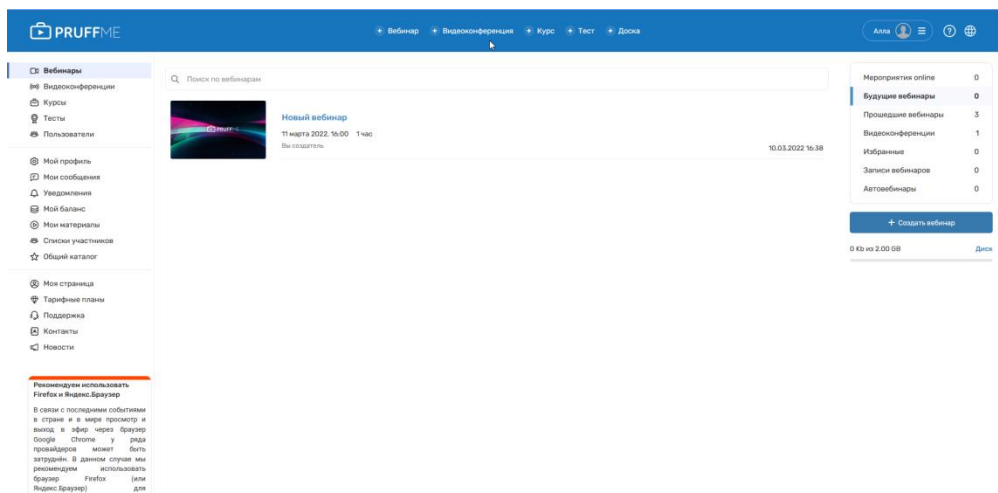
PRUFFME

+ Вебинар + Видеоконференция + Курс + Тест + Доска

Алла ≡ ⓘ

Вебинары
Видеоконференции
Курсы
Тесты
Пользователи

Мой профиль
Мои сообщения
Уведомления
Мой баланс
Мои материалы
Списки участников
Общий каталог

Моя страница
Тарифные планы
Поддержка
Контакты
Новости

Рекомендуем использовать Firefox и Яндекс.Браузер

В связи с последними событиями в стране и в мире просмотр и выход в эфир через браузер Google Chrome у ряда провайдеров может быть затруднён. В данном случае мы рекомендуем использовать браузер Firefox (или Яндекс.Браузер) для

Поиск по вебинарам

PRUFF

Новый вебинар
11 марта 2022, 16:00 1 час
Вы создатель
10.03.2022 16:38

| | |
|---|---|
| Мероприятия online | 0 |
| Будущие вебинары | 0 |
| Прошедшие вебинары | 3 |
| Видеоконференции | 1 |
| Избранные | 0 |
| Записи вебинаров | 0 |
| Автовебинары | 0 |

+ Создать вебинар

0 Kb из 2.00 GB Диск